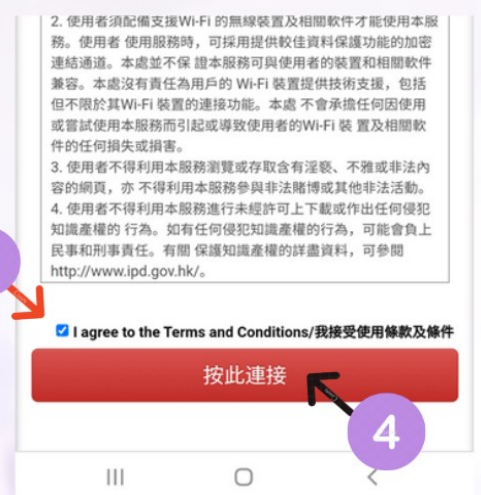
2. 使用者須配備支援Wi-Fi 的無線裝置及相關軟件才能使用本服務。使用者 使用服務時，可採用提供較佳資料保護功能的加密連結通道。本處並不保 證本服務可與使用者的裝置和相關軟件兼容。本處沒有責任為用戶的 Wi-Fi 裝置提供技術支援，包括但不限於其Wi-Fi 裝置的連接功能。本處 不會承擔任何因使用或嘗試使用本服務而引起或導致使用者的Wi-Fi 裝 置及相關軟件的任何損失或損害。
3. 使用者不得利用本服務瀏覽或存取含有淫褻、不雅或非法內容的網頁，亦 不得利用本服務參與非法賭博或其他非法活動。
4. 使用者不得利用本服務進行未經許可上下載或作出任何侵犯知識產權的 行為。如有任何侵犯知識產權的行為，可能會負上民事和刑事責任。有關 保護知識產權的詳盡資料，可參閱 http://www.ipd.gov.hk/。

I agree to the Terms and Conditions/我接受使用條款及條件

按此連接

4